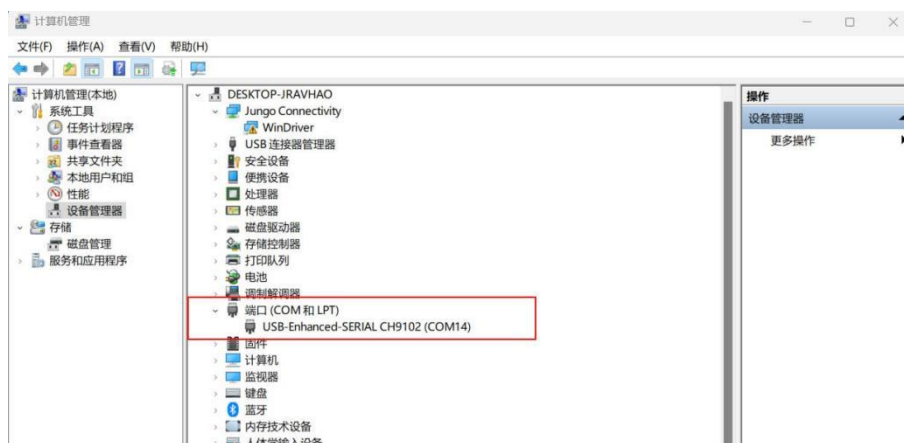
计算机管理

文件(F) 操作(A) 查看(V) 帮助(H)

计算机管理(本地)
系统工具
任务计划程序
事件查看器
共享文件夹
本地用户和组
性能
设备管理器
存储
磁盘管理
服务和应用程序

DESKTOP-JRAVHAO
Jungo Connectivity
WinDriver
USB 连接器管理器
安全设备
便携设备
处理器
传感器
磁盘驱动器
存储控制器
打印队列
电池
调制解调器
端口 (COM 和 LPT)
USB-Enhanced-SERIAL CH9102 (COM14)
固件
计算机
监视器
键盘
蓝牙
内存技术设备
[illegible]

操作
设备管理器
更多操作